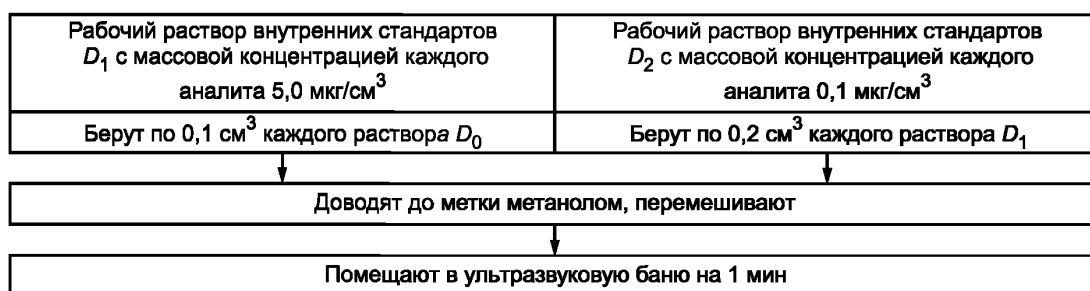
Рабочий раствор внутренних стандартов $D_1$ с массовой концентрацией каждого аналита 5,0 мкг/см$^3$

Берут по 0,1 см$^3$ каждого раствора $D_0$

Рабочий раствор внутренних стандартов $D_2$ с массовой концентрацией каждого аналита 0,1 мкг/см$^3$

Берут по 0,2 см$^3$ каждого раствора $D_1$

Доводят до метки метанолом, перемешивают

Помещают в ультразвуковую баню на 1 мин